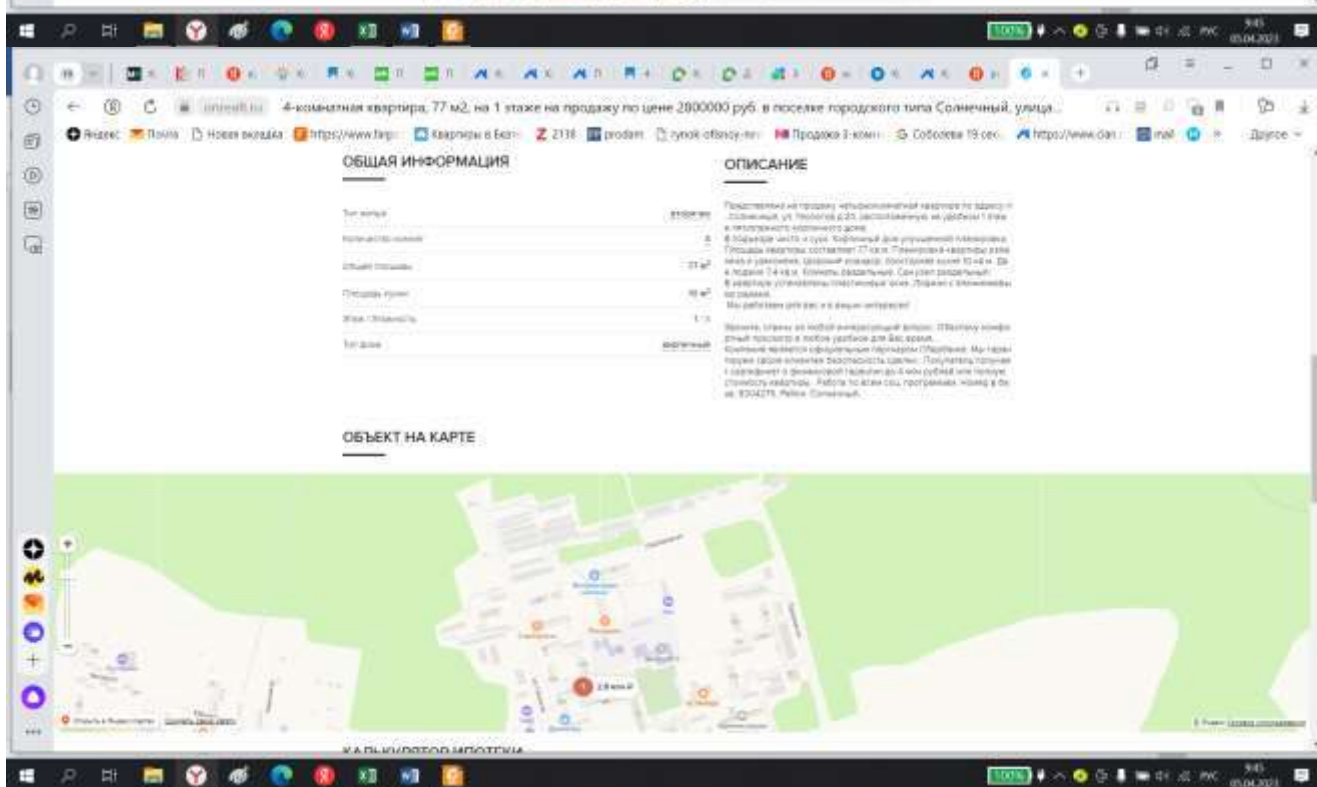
4-комнатная квартира, 77 м2, на 1 этаже на продажу по цене 2800000 руб. в поселке городского типа Солнечный, улица...

Яндекс Почта Новая вкладка https://www.farp Квартиры в Екат Z 2118 prodam rynok-ofisnoy-n Продажа 3-комн Соболева 19 сез https://www.dan mail Другое

ОБЩАЯ ИНФОРМАЦИЯ

| | |
|---|---|
| Тип жилья | вторичка |
| Количество комнат | 4 |
| Общая площадь | 77 м² |
| Площадь кухни | 10 м² |
| Этаж / Этажность | 1 / 3 |
| Тип дома | кирпичный |

ОПИСАНИЕ

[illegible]

ОБЪЕКТ НА КАРТЕ

2,8 млн ₽

КАЛЬКУЛЯТОР ИПОТЕКИ

9:45
05.04.2023